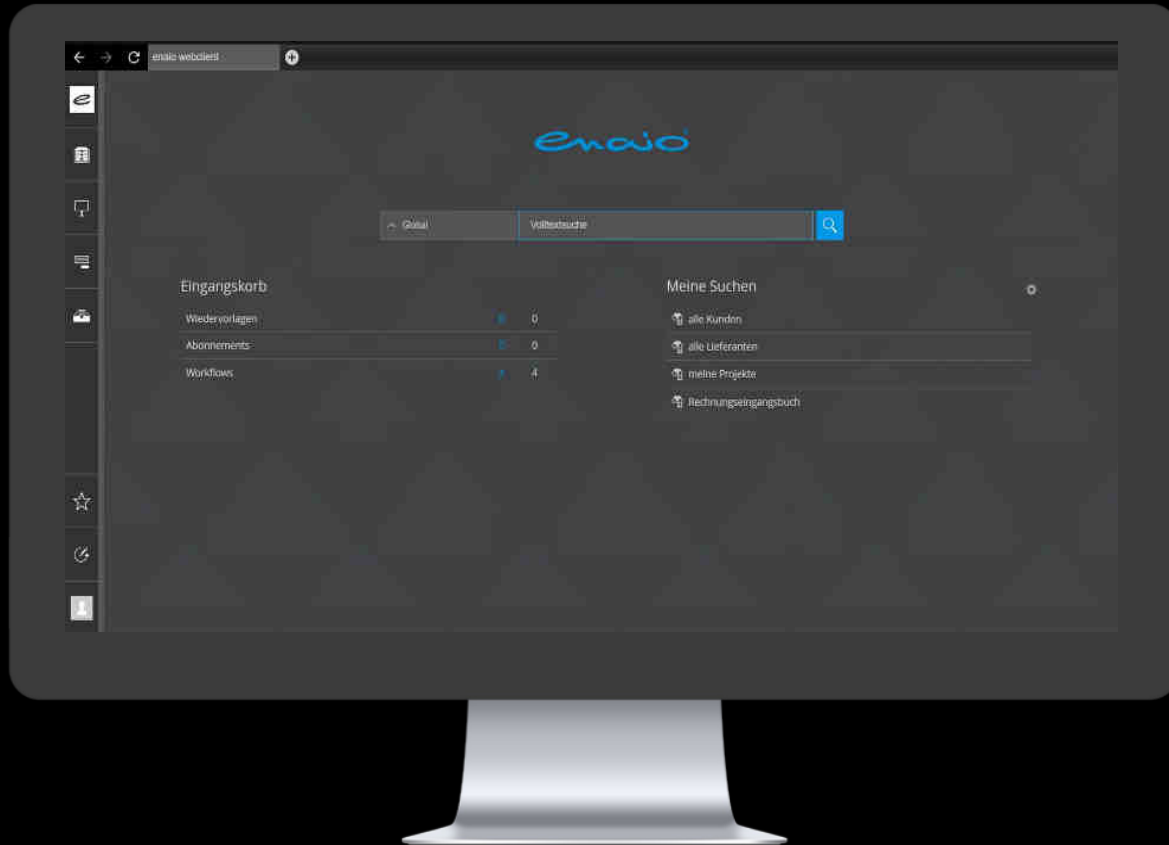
enaio webclient

enaio

Global

Volltextsuche

Eingangskorb

| Wiedervorlagen | 0 | 0 |
|---|---|---|
| Abonnements | 0 | 0 |
| Workflows | 4 | 4 |

Meine Suchen

alle Kunden

alle Lieferanten

meine Projekte

Rechnungseingangsbuch